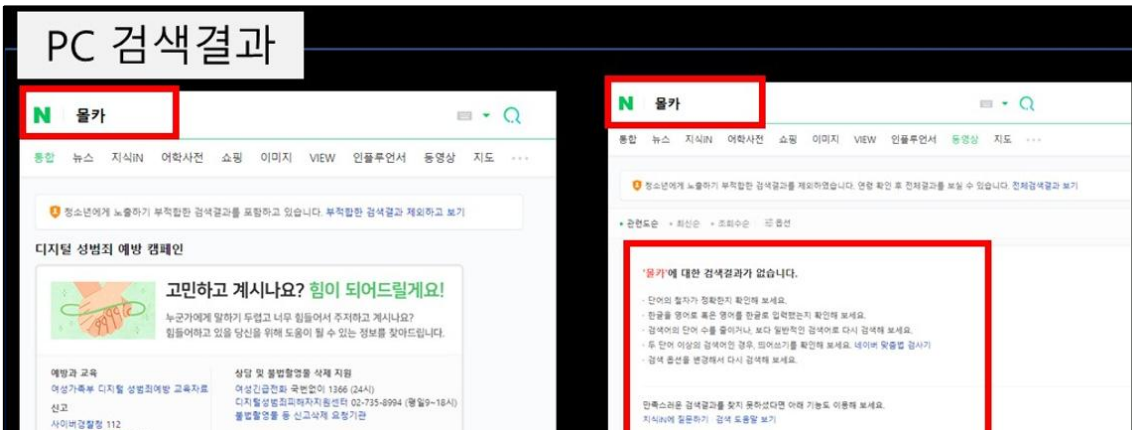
PC 검색결과

N 몰카

통합 뉴스 지식iN 어학사전 쇼핑 이미지 VIEW 인플루언서 동영상 지도 ···

청소년에게 노출하기 부적합한 검색결과를 포함하고 있습니다. 부적합한 검색결과 제외하고 보기

디지털 성범죄 예방 캠페인

고민하고 계시나요? 힘이 되어드릴게요!

누군가에게 말하기 두렵고 너무 힘들어서 주저하고 계시나요? 힘들어하고 있을 당신을 위해 도움이 될 수 있는 정보를 찾아드립니다.

예방과 교육
여성가족부 디지털 성범죄예방 교육자료
신고
사이버경찰청 112

상담 및 불법촬영물 삭제 지원
여성긴급전화 국번없이 1366 (24시)
디지털성범죄피해자지원센터 02-735-8994 (평일9~18시)
불법촬영물 등 신고삭제 요청기관

N 몰카

통합 뉴스 지식iN 어학사전 쇼핑 이미지 VIEW 인플루언서 동영상 지도 ···

청소년에게 노출하기 부적합한 검색결과를 제외하였습니다. 연령 확인 후 전체검색결과를 보실 수 있습니다. 전체검색결과 보기

• 관련도순 • 최신순 • 조회수순 옵션

'몰카'에 대한 검색결과가 없습니다.

- 단어의 철자가 정확한지 확인해 보세요.
- 한글을 영어로 혹은 영어를 한글로 입력했는지 확인해 보세요.
- 검색어의 단어 수를 줄이거나, 보다 일반적인 검색어로 다시 검색해 보세요.
- 두 단어 이상의 검색어인 경우, 띄어쓰기를 확인해 보세요. 네이버 맞춤법 검사기
- 검색 옵션을 변경해서 다시 검색해 보세요.

만족스러운 검색결과를 찾지 못하셨다면 아래 기능도 이용해 보세요.
지식iN에 질문하기 · 검색 도움말 보기